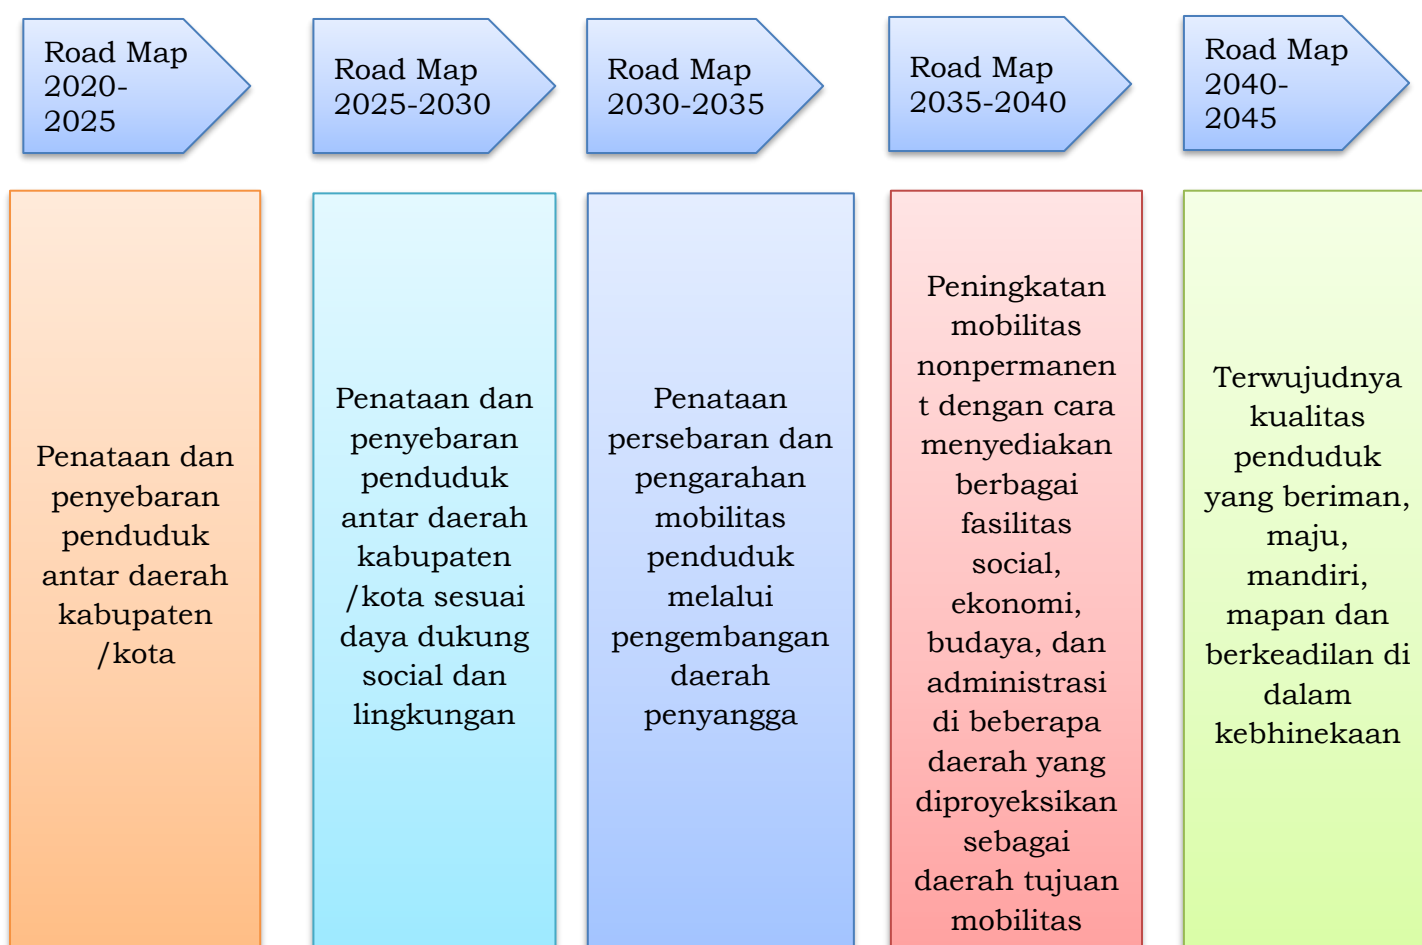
Road Map 2020-2025

Road Map 2025-2030

Road Map 2030-2035

Road Map 2035-2040

Road Map 2040-2045

Penataan dan penyebaran penduduk antar daerah kabupaten /kota

Penataan dan penyebaran penduduk antar daerah kabupaten /kota sesuai daya dukung social dan lingkungan

Penataan persebaran dan pengarahan mobilitas penduduk melalui pengembangan daerah penyangga

Peningkatan mobilitas nonpermanen t dengan cara menyediakan berbagai fasilitas social, ekonomi, budaya, dan administrasi di beberapa daerah yang diproyeksikan sebagai daerah tujuan mobilitas

Terwujudnya kualitas penduduk yang beriman, maju, mandiri, mapan dan berkeadilan di dalam kebhinekaan